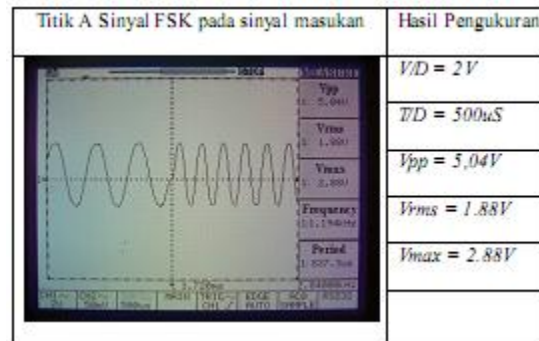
| Titik A Sinyal FSK pada sinyal masukan | Hasil Pengukuran |
|---|---|
| Vpp 1: 5.04V Vrms 1: 1.88V Vmax 1: 2.88V Frequency 1: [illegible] Period 1: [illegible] | $V/D = 2V$ |
| | $T/D = 500uS$ |
| | $Vpp = 5,04V$ |
| | $Vrms = 1.88V$ |
| | $Vmax = 2.88V$ |
| | |